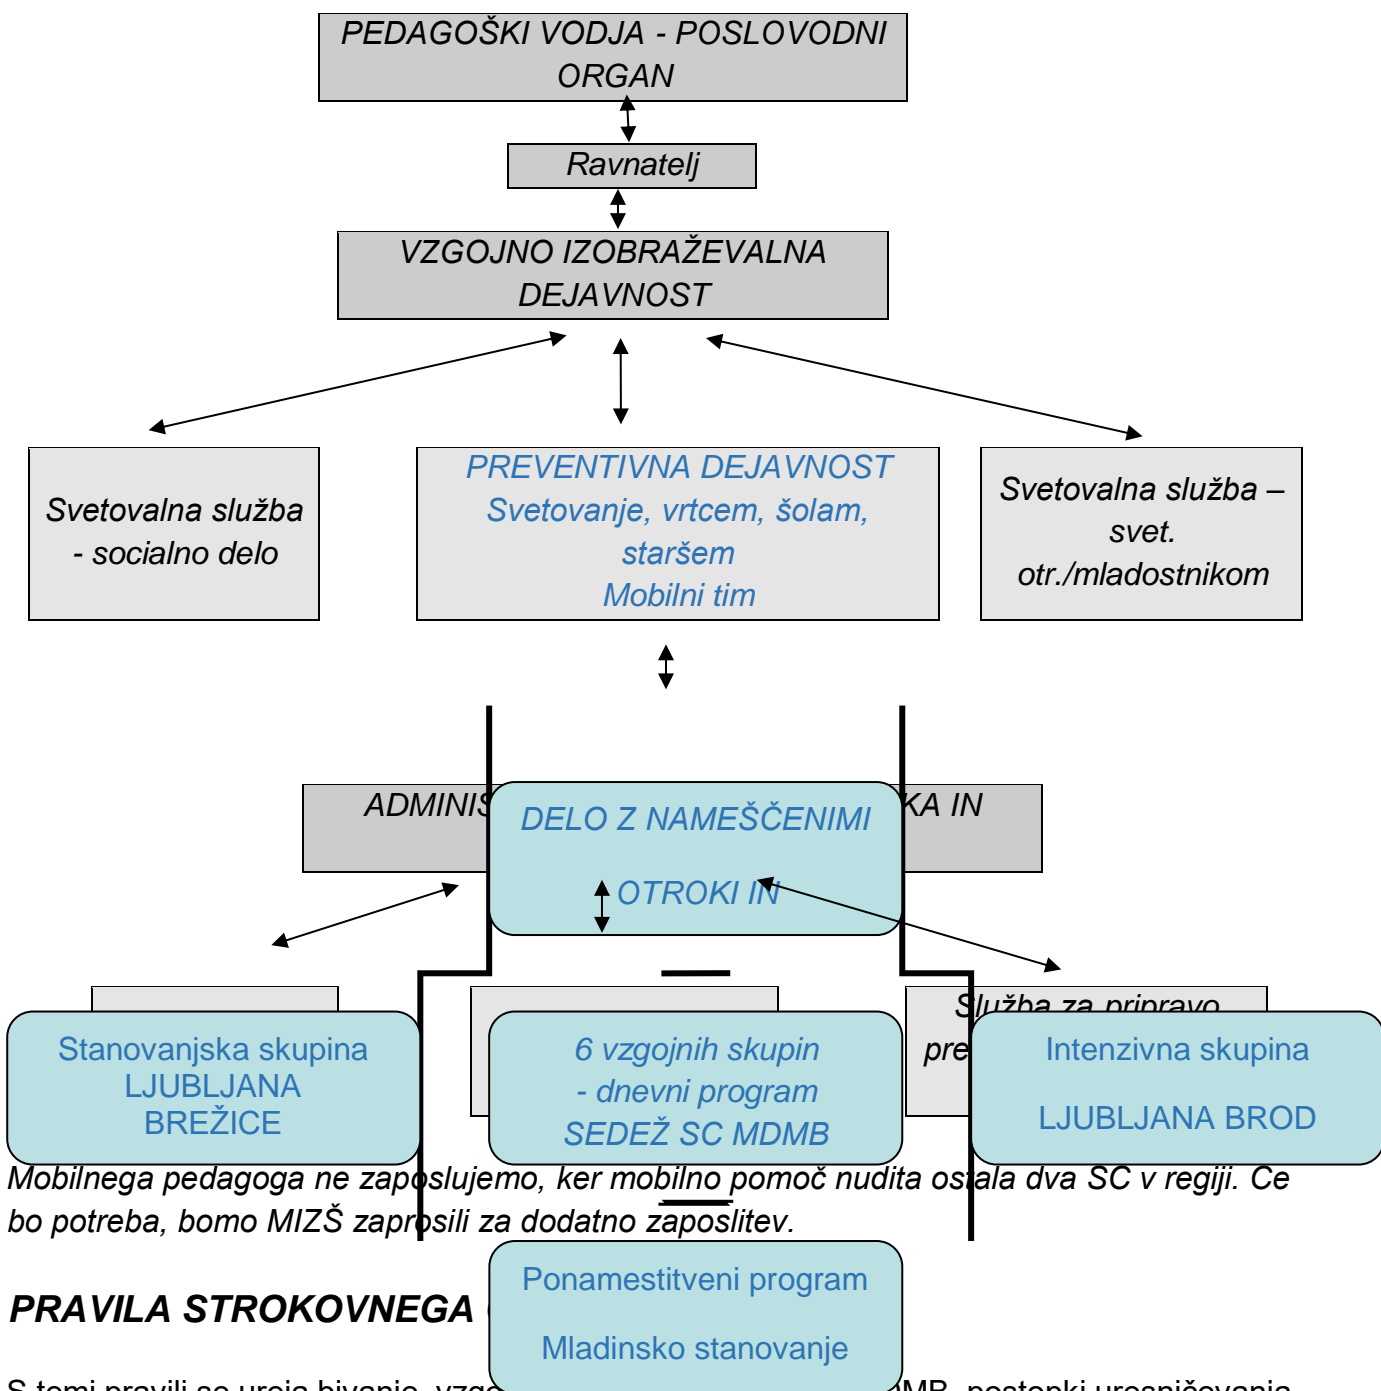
PEDAGOŠKI VODJA - POSLOVODNI ORGAN

Ravnatelj

VZGOJNO IZOBRAŽEVALNA DEJAVNOST

Svetovalna služba - socialno delo

PREVENTIVNA DEJAVNOST
Svetovanje, vrtcem, šolam, staršem
Mobilni tim

Svetovalna služba – svet. otr./mladostnikom

ADMINIS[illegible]

DELO Z NAMEŠČENIMI OTROKI IN

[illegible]KA IN

Služba za pripravo
pre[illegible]

Stanovanjska skupina
LJUBLJANA
BREŽICE

6 vzgojnih skupin
- dnevni program
SEDEŽ SC MDMB

Intenzivna skupina
LJUBLJANA BROD

Mobilnega pedagoga ne zaposlujemo, ker mobilno pomoč nudita ostala dva SC v regiji. Ce bo potreba, bomo MIZŠ zaprosili za dodatno zaposlitev.

Ponamestitveni program
Mladinsko stanovanje

PRAVILA STROKOVNEGA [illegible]

S temi pravili se ureja bivanje, vzgo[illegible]MB, postopki uresničevanja